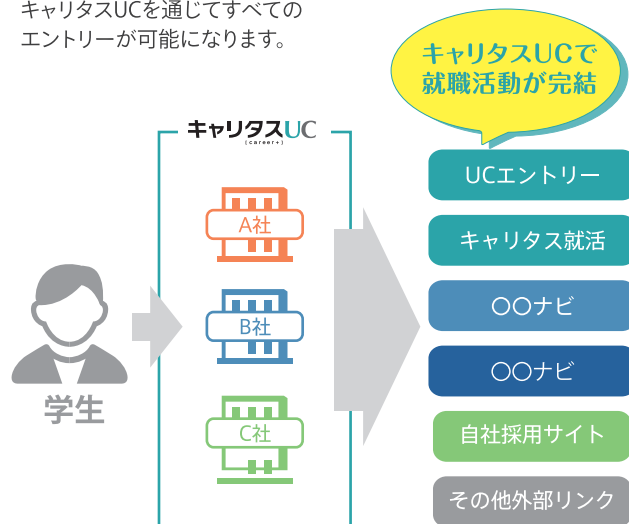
キャリタスUCを通じてすべてのエントリーが可能になります。

キャリタスUCで
就職活動が完結

キャリタスUC
(career+)

A社

B社

C社

学生

UCエントリー

キャリタス就活

〇〇ナビ

〇〇ナビ

自社採用サイト

その他外部リンク